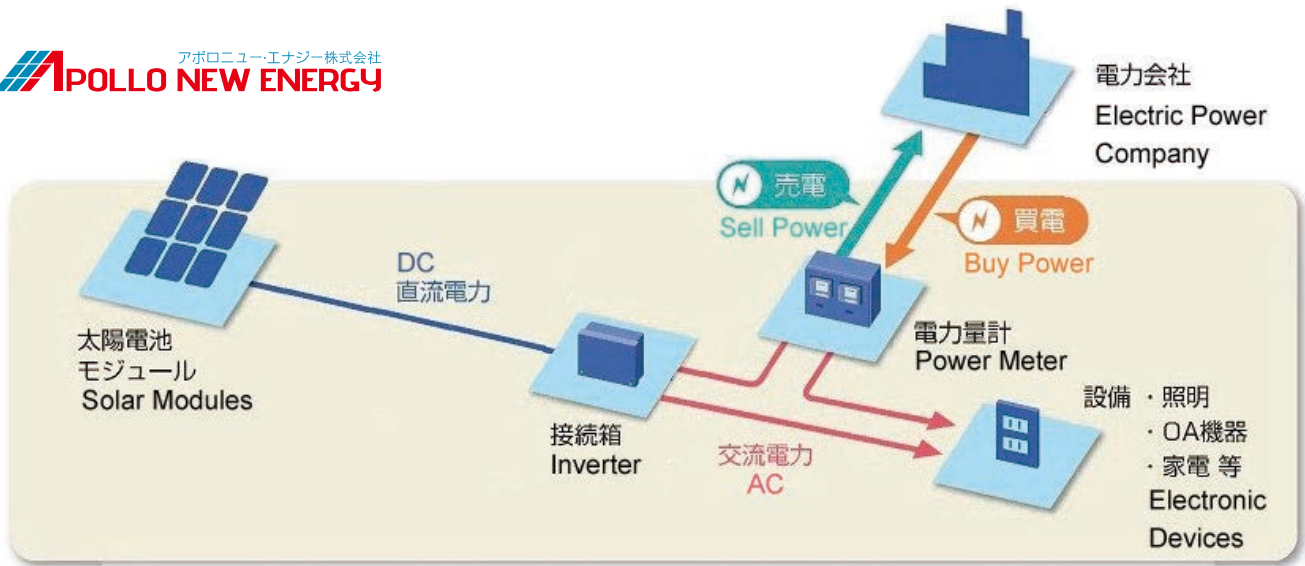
アポロニュー·エナジー株式会社
APOLLO NEW ENERGY

電力会社
Electric Power Company

売電
Sell Power

買電
Buy Power

DC
直流電力

太陽電池
モジュール
Solar Modules

電力量計
Power Meter

接続箱
Inverter

交流電力
AC

設備 ・照明
・OA機器
・家電 等
Electronic Devices